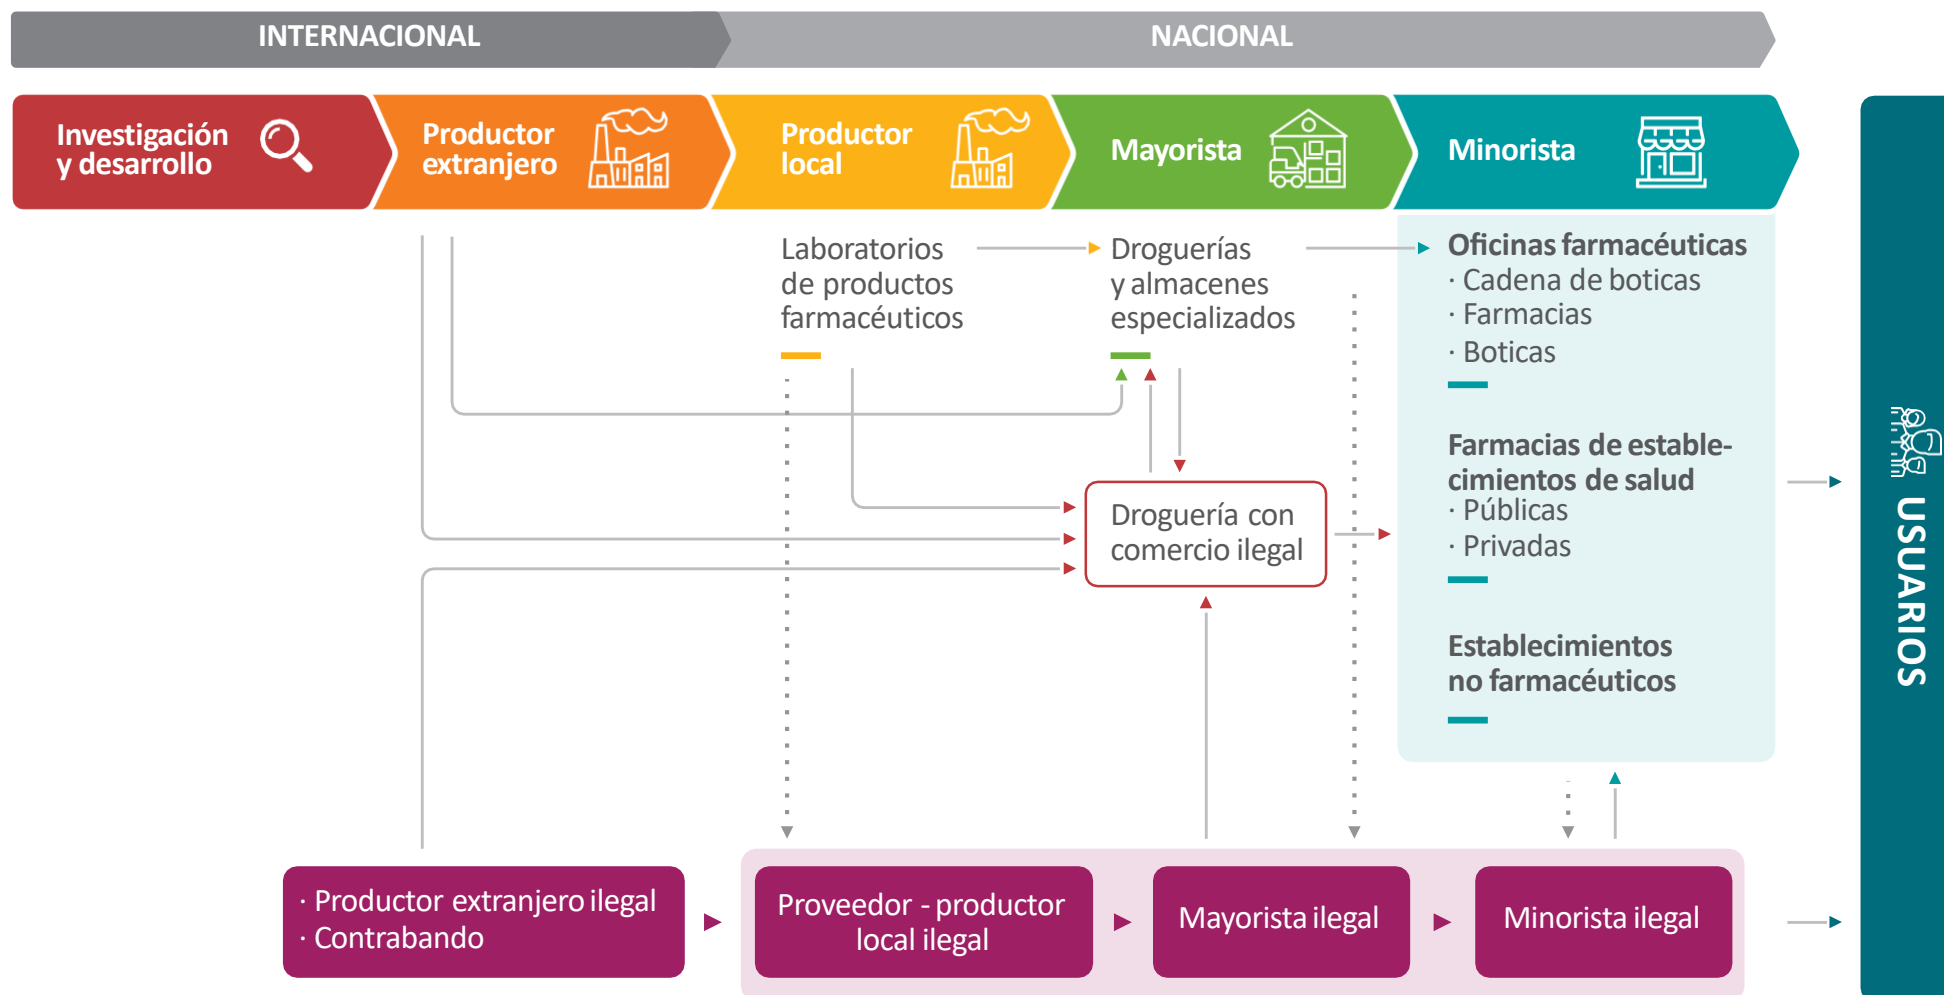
INTERNACIONAL

NACIONAL

Investigación y desarrollo

Productor extranjero

Productor local

Mayorista

Minorista

Laboratorios de productos farmacéuticos

Droguerías y almacenes especializados

Oficinas farmacéuticas
· Cadena de boticas
· Farmacias
· Boticas

Farmacias de establecimientos de salud
· Públicas
· Privadas

Establecimientos no farmacéuticos

Droguería con comercio ilegal

USUARIOS

· Productor extranjero ilegal
· Contrabando

Proveedor - productor local ilegal

Mayorista ilegal

Minorista ilegal